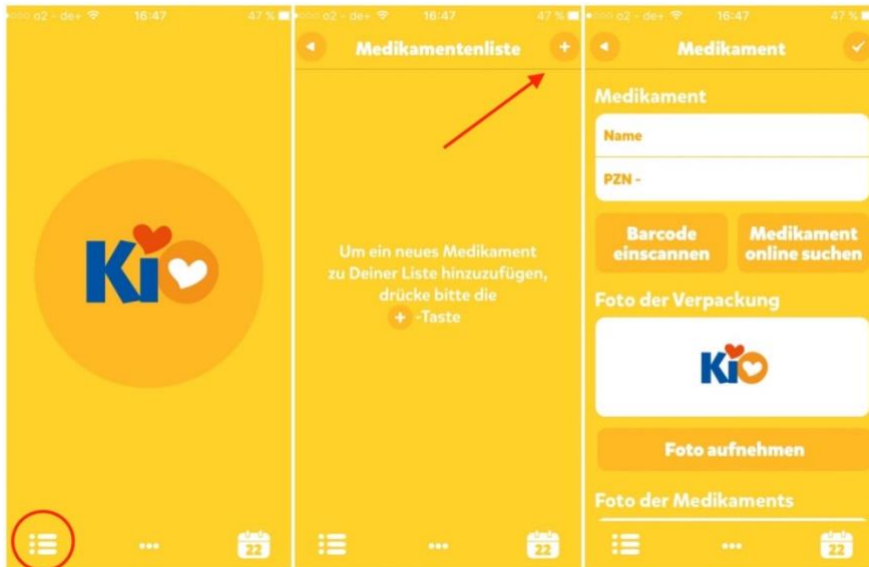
o2 - de+ 16:47 47 %

Ki

•••

22

o2 - de+ 16:47 47 %

Medikamentenliste

+

Um ein neues Medikament zu Deiner Liste hinzuzufügen, drücke bitte die + -Taste

•••

22

o2 - de+ 16:47 47 %

Medikament

Medikament

Name

PZN -

Barcode einscannen

Medikament online suchen

Foto der Verpackung

Ki

Foto aufnehmen

Foto der Medikaments

•••

22